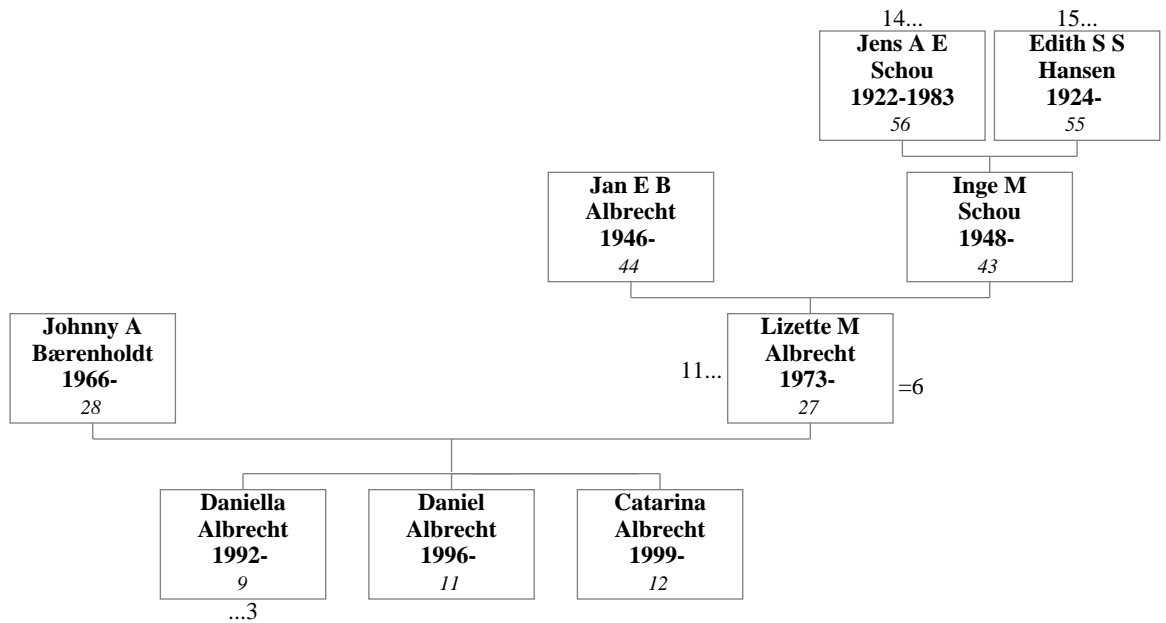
14...
**Jens A E Schou 1922-1983**
*56*

15...
**Edith S S Hansen 1924-**
*55*

**Jan E B Albrecht 1946-**
*44*

**Inge M Schou 1948-**
*43*

**Johnny A Bærenholdt 1966-**
*28*

11...
**Lizette M Albrecht 1973-**
*27*
=6

**Daniella Albrecht 1992-**
*9*
...3

**Daniel Albrecht 1996-**
*11*

**Catarina Albrecht 1999-**
*12*